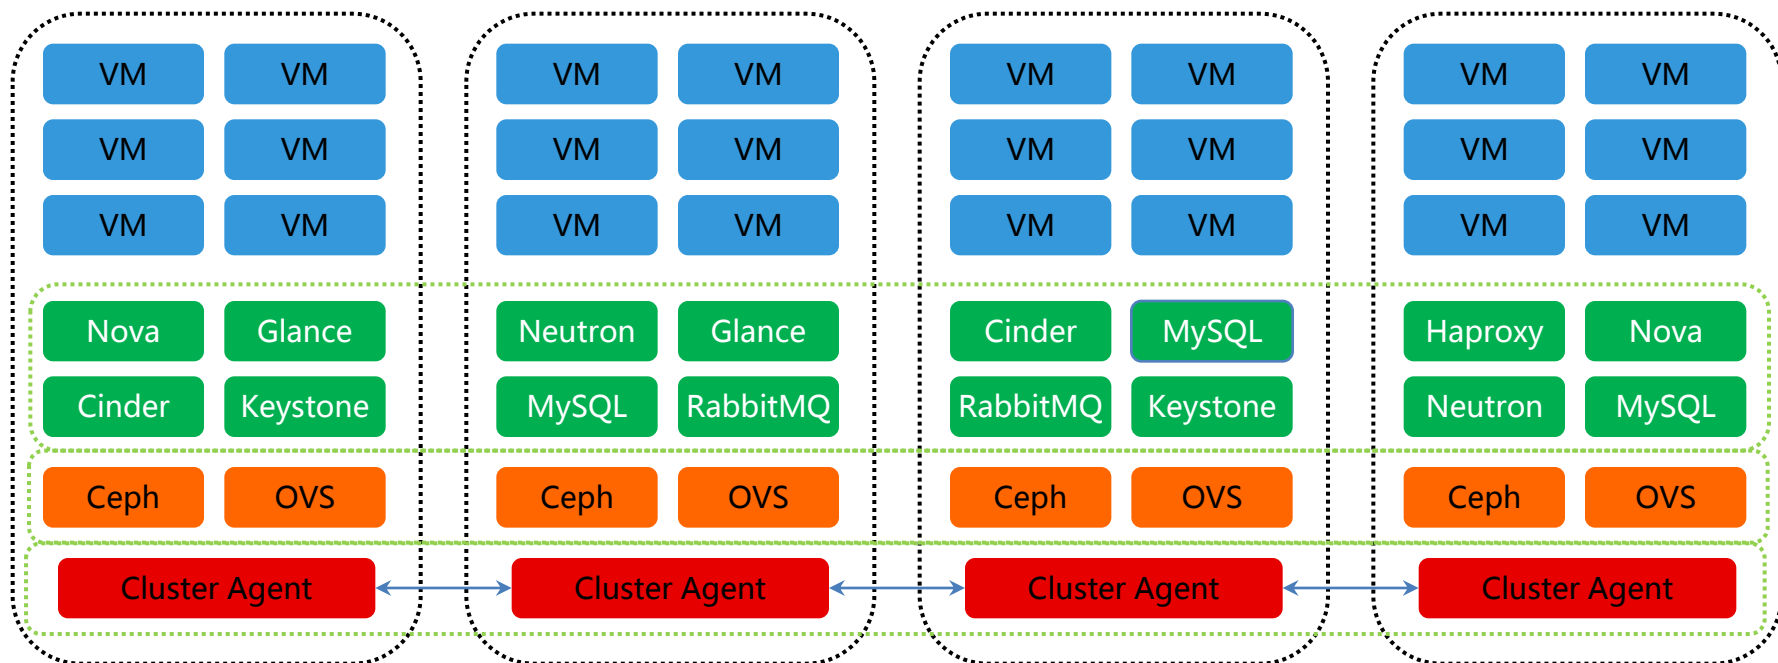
VM VM
VM VM
VM VM
Nova Glance
Cinder Keystone
Ceph OVS
Cluster Agent

VM VM
VM VM
VM VM
Neutron Glance
MySQL RabbitMQ
Ceph OVS
Cluster Agent

VM VM
VM VM
VM VM
Cinder MySQL
RabbitMQ Keystone
Ceph OVS
Cluster Agent

VM VM
VM VM
VM VM
Haproxy Nova
Neutron MySQL
Ceph OVS
Cluster Agent